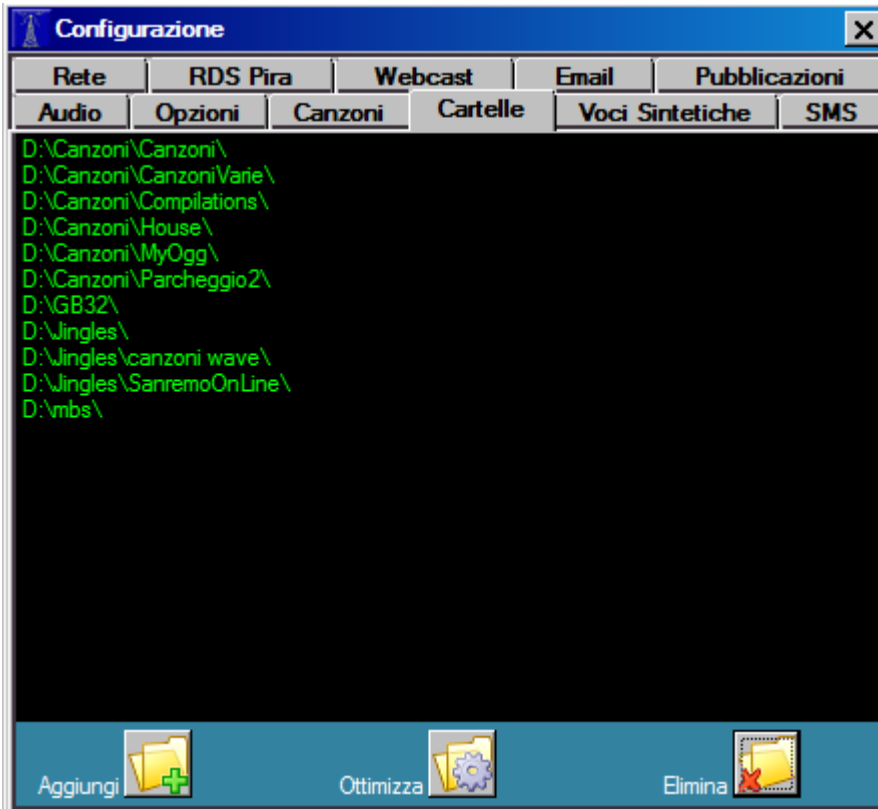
Configurazione

Rete | RDS Pira | Webcast | Email | Pubblicazioni
Audio | Opzioni | Canzoni | Cartelle | Voci Sintetiche | SMS

D:\Canzoni\Canzoni\
D:\Canzoni\CanzoniVarie\
D:\Canzoni\Compilations\
D:\Canzoni\House\
D:\Canzoni\MyOgg\
D:\Canzoni\Parcheggio2\
D:\GB32\
D:\Jingles\
D:\Jingles\canzoni wave\
D:\Jingles\SanremoOnLine\
D:\mbs\

Aggiungi
Ottimizza
Elimina